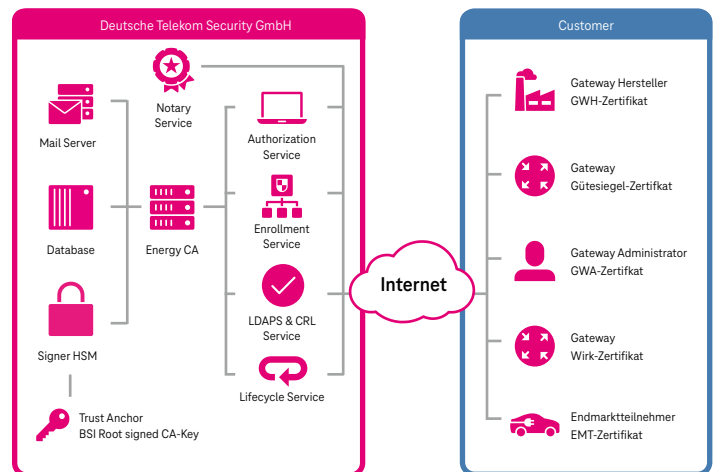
Deutsche Telekom Security GmbH

Mail Server

Database

Signer HSM

Trust Anchor
BSI Root signed CA-Key

Notary Service

Energy CA

Authorization Service

Enrollment Service

LDAPS & CRL Service

Lifecycle Service

Internet

Customer

Gateway Hersteller
GWH-Zertifikat

Gateway
Gütesiegel-Zertifkat

Gateway Administrator
GWA-Zertifikat

Gateway
Wirk-Zertifikat

Endmarktteilnehmer
EMT-Zertifikat